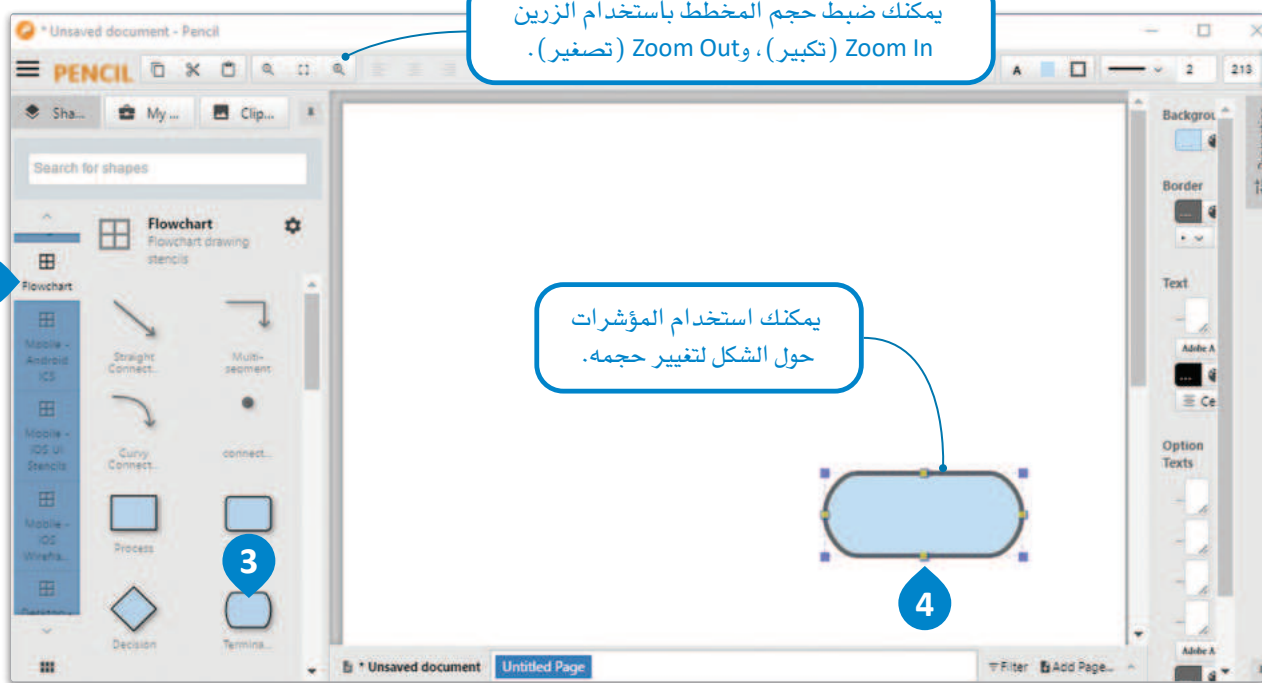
* Unsaved document - Pencil

يمكنك ضبط حجم المخطط باستخدام الزرين Zoom In (تكبير)، وZoom Out (تصغير).

PENCIL

Sha... My ... Clip...

Search for shapes

Flowchart
Flowchart drawing stencils

Flowchart

Mobile - Android ICS

Mobile - iOS UI Stencils

Mobile - iOS Wirefra...

Desktop

Straight Connect...

Multi-segment

Curvy Connect...

connect...

Process

Decision

Termina...

3

يمكنك استخدام المؤشرات حول الشكل لتغيير حجمه.

4

A 2 213

Backgrou

Border

Text

Adobe A

Ce

Option Texts

Adobe A

* Unsaved document Untitled Page

Filter Add Page...